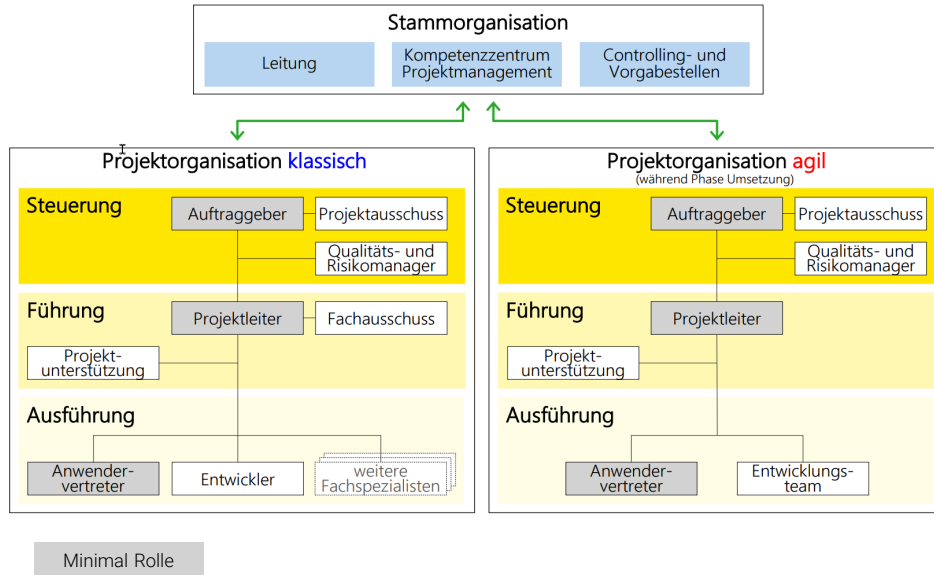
Stammorganisation

Leitung

Kompetenzzentrum Projektmanagement

Controlling- und Vorgabestellen

Projektorganisation klassisch

Steuerung

Auftraggeber

Projektausschuss

Qualitäts- und Risikomanager

Führung

Projektleiter

Fachausschuss

Projektunterstützung

Ausführung

Anwendervertreter

Entwickler

weitere Fachspezialisten

Projektorganisation agil
(während Phase Umsetzung)

Steuerung

Auftraggeber

Projektausschuss

Qualitäts- und Risikomanager

Führung

Projektleiter

Projektunterstützung

Ausführung

Anwendervertreter

Entwicklungsteam

Minimal Rolle